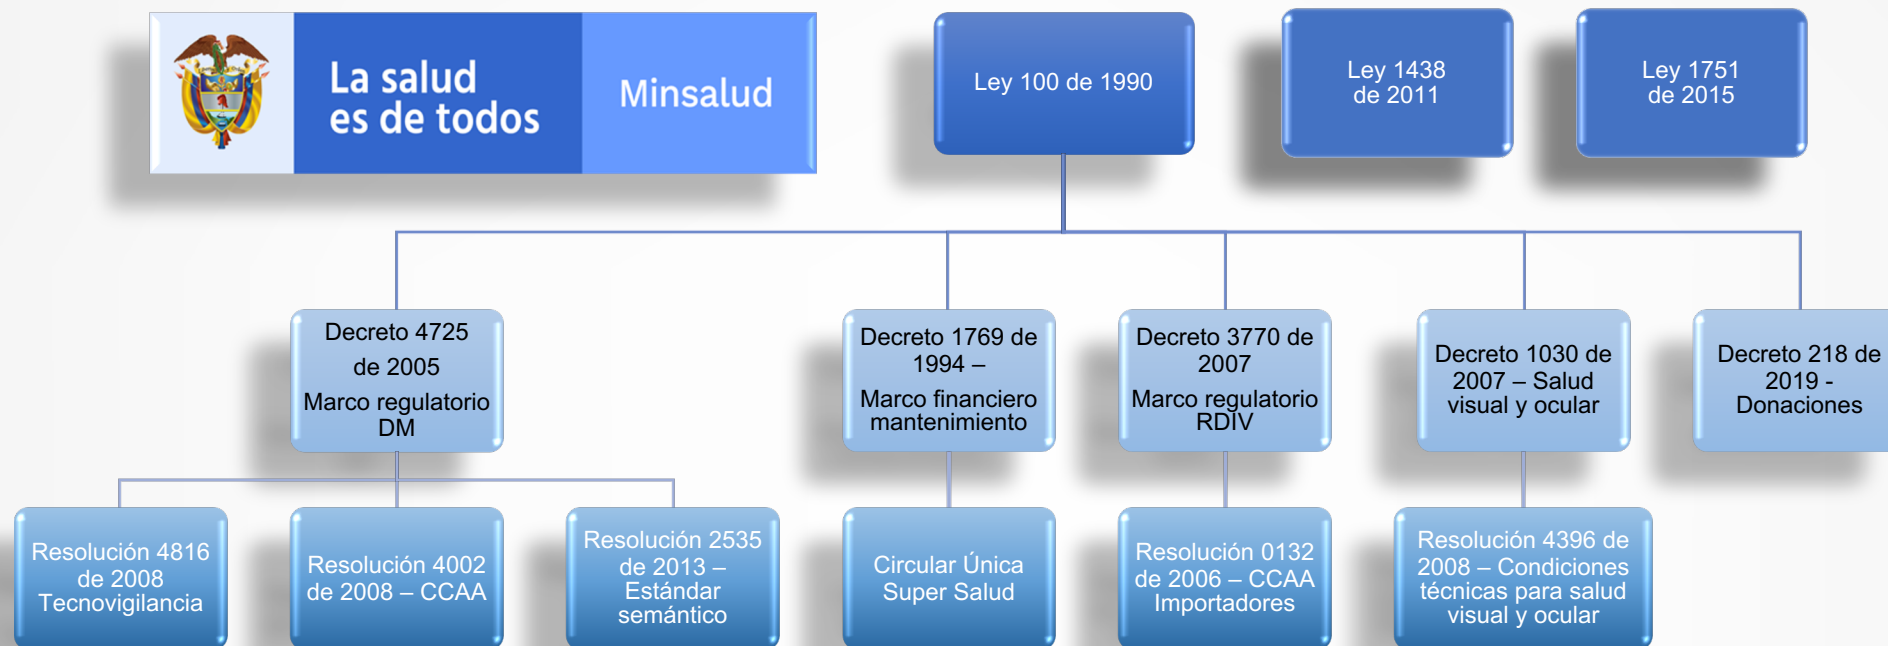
La salud es de todos

Minsalud

Ley 100 de 1990

Ley 1438 de 2011

Ley 1751 de 2015

Decreto 4725 de 2005 Marco regulatorio DM

Decreto 1769 de 1994 – Marco financiero mantenimiento

Decreto 3770 de 2007 Marco regulatorio RDIV

Decreto 1030 de 2007 – Salud visual y ocular

Decreto 218 de 2019 - Donaciones

Resolución 4816 de 2008 Tecnovigilancia

Resolución 4002 de 2008 – CCAA

Resolución 2535 de 2013 – Estándar semántico

Circular Única Super Salud

Resolución 0132 de 2006 – CCAA Importadores

Resolución 4396 de 2008 – Condiciones técnicas para salud visual y ocular